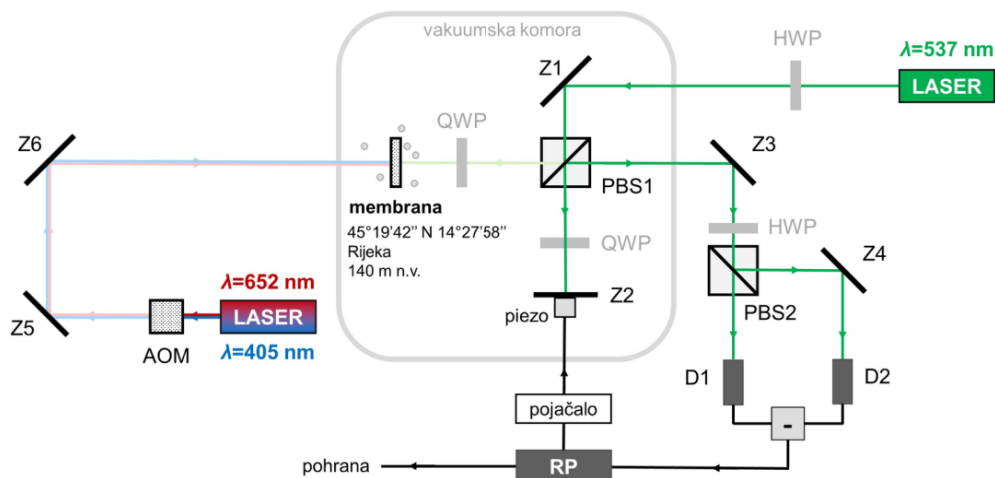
vakuumska komora

HWP

$\lambda$=537 nm

LASER

Z1

Z6

QWP

PBS1

Z3

membrana

45°19'42'' N 14°27'58''

Rijeka

140 m n.v.

QWP

HWP

Z4

$\lambda$=652 nm

PBS2

Z5

LASER

Z2

AOM

$\lambda$=405 nm

piezo

D1

D2

-

pojačalo

pohrana

RP